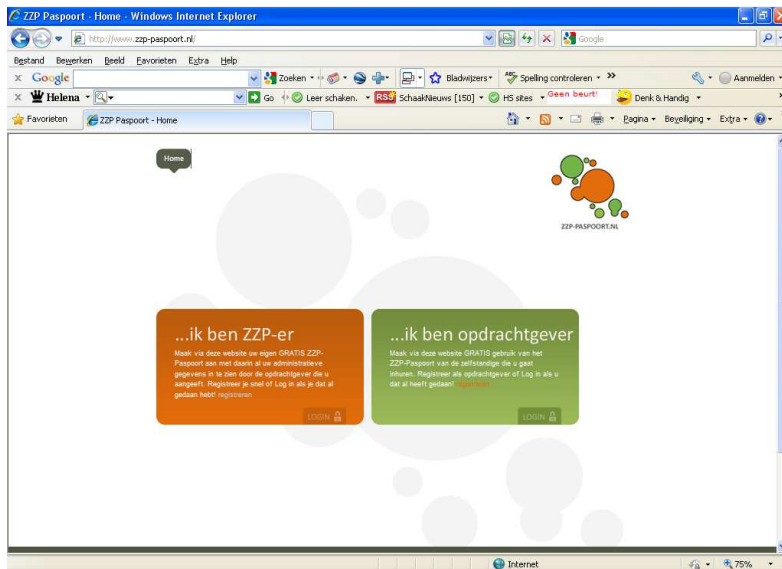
ZZP Paspoort - Home - Windows Internet Explorer

http://www.zzp-paspoort.nl/

Google

Bestand Bewerken Beeld Favorieten Extra Help

Google Zoeken Bladwijzers Spelling controleren Aanmelden

Helena Go Leer schaken. SchaakNieuws [150] HS sites Geen beurt! Denk & Handig

Favorieten ZZP Paspoort - Home

Pagina Beveiliging Extra

Home

ZZP-PASPOORT.NL

...ik ben ZZP-er

Maak via deze website uw eigen GRATIS ZZP-Paspoort aan met daarin al uw administratieve gegevens in te zien door de opdrachtgever die u aangeeft. Registreer je snel of Log in als je dat al gedaan hebt! registreren

LOGIN

...ik ben opdrachtgever

Maak via deze website GRATIS gebruik van het ZZP-Paspoort van de zelfstandige die u gaat inhuren. Registreer als opdrachtgever of Log in als u dat al heeft gedaan! registreren

LOGIN

Internet 75%